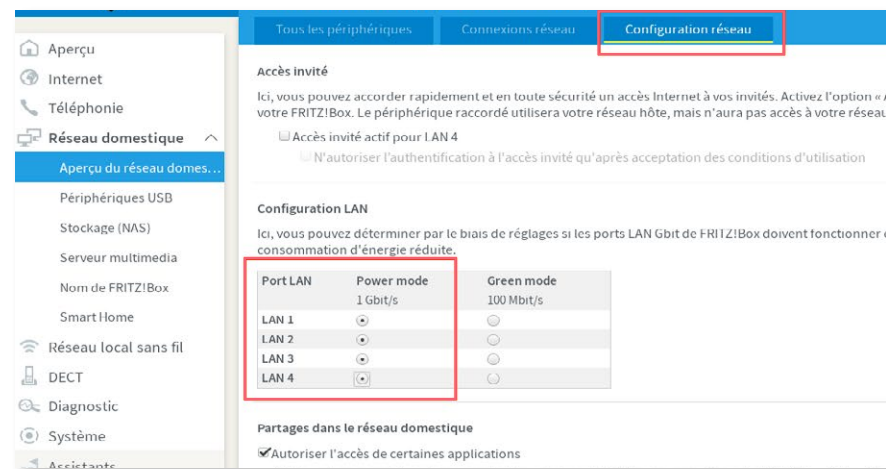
Aperçu
Internet
Téléphonie
Réseau domestique
Aperçu du réseau domes...
Périphériques USB
Stockage (NAS)
Serveur multimedia
Nom de FRITZ!Box
Smart Home
Réseau local sans fil
DECT
Diagnostic
Système
Assistants

Tous les périphériques
Connexions réseau
Configuration réseau

Accès invité

Ici, vous pouvez accorder rapidement et en toute sécurité un accès Internet à vos invités. Activez l'option « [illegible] votre FRITZ!Box. Le périphérique raccordé utilisera votre réseau hôte, mais n'aura pas accès à votre résea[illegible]

Accès invité actif pour LAN 4

N'autoriser l'authentification à l'accès invité qu'après acceptation des conditions d'utilisation

Configuration LAN

Ici, vous pouvez déterminer par le biais de réglages si les ports LAN Gbit de FRITZ!Box doivent fonctionner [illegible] consommation d'énergie réduite.

| Port LAN | Power mode 1 Gbit/s | Green mode 100 Mbit/s |
|---|---|---|
| LAN 1 | ⦿ | ○ |
| LAN 2 | ⦿ | ○ |
| LAN 3 | ⦿ | ○ |
| LAN 4 | ⦿ | ○ |

Partages dans le réseau domestique

Autoriser l'accès de certaines applications